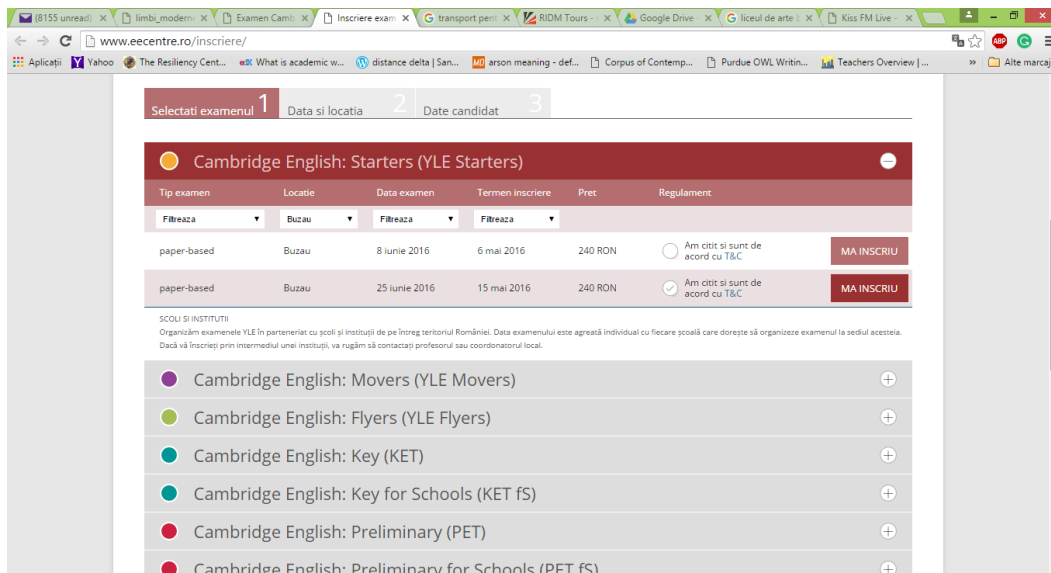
(8155 unread) ×  limbi_moderne ×  Examen Camb ×  Inscriere exam ×  transport pent ×  RIDM Tours - ×  Google Drive ×  liceul de arte ×  Kiss FM Live - ×

www.eecentre.ro/inscriere/

Aplicații  Yahoo  The Resiliency Cent...  What is academic w...  distance delta | San...  arson meaning - def...  Corpus of Contemp...  Purdue OWL Writin...  Teachers Overview | ...  »  Alte marcaj

Selectati examenul 1  Data si locatia 2  Date candidat 3

Cambridge English: Starters (YLE Starters)

| Tip examen | Locatie | Data examen | Termen inscriere | Pret | Regulament | |
|---|---|---|---|---|---|---|
| Filtreaza | Buzau | Filtreaza | Filtreaza | | | |
| paper-based | Buzau | 8 iunie 2016 | 6 mai 2016 | 240 RON | Am citit si sunt de acord cu T&C | MA INSCRIU |
| paper-based | Buzau | 25 iunie 2016 | 15 mai 2016 | 240 RON | Am citit si sunt de acord cu T&C | MA INSCRIU |

SCOLI SI INSTITUTII
Organizăm examenele YLE în parteneriat cu școli și instituții de pe întreg teritoriul României. Data examenului este agreată individual cu fiecare școală care dorește să organizeze examenul la sediul acesteia. Dacă vă înscrieți prin intermediul unei instituții, vă rugăm să contactați profesorul sau coordonatorul local.

Cambridge English: Movers (YLE Movers)

Cambridge English: Flyers (YLE Flyers)

Cambridge English: Key (KET)

Cambridge English: Key for Schools (KET fS)

Cambridge English: Preliminary (PET)

Cambridge English: Preliminary for Schools (PET fS)